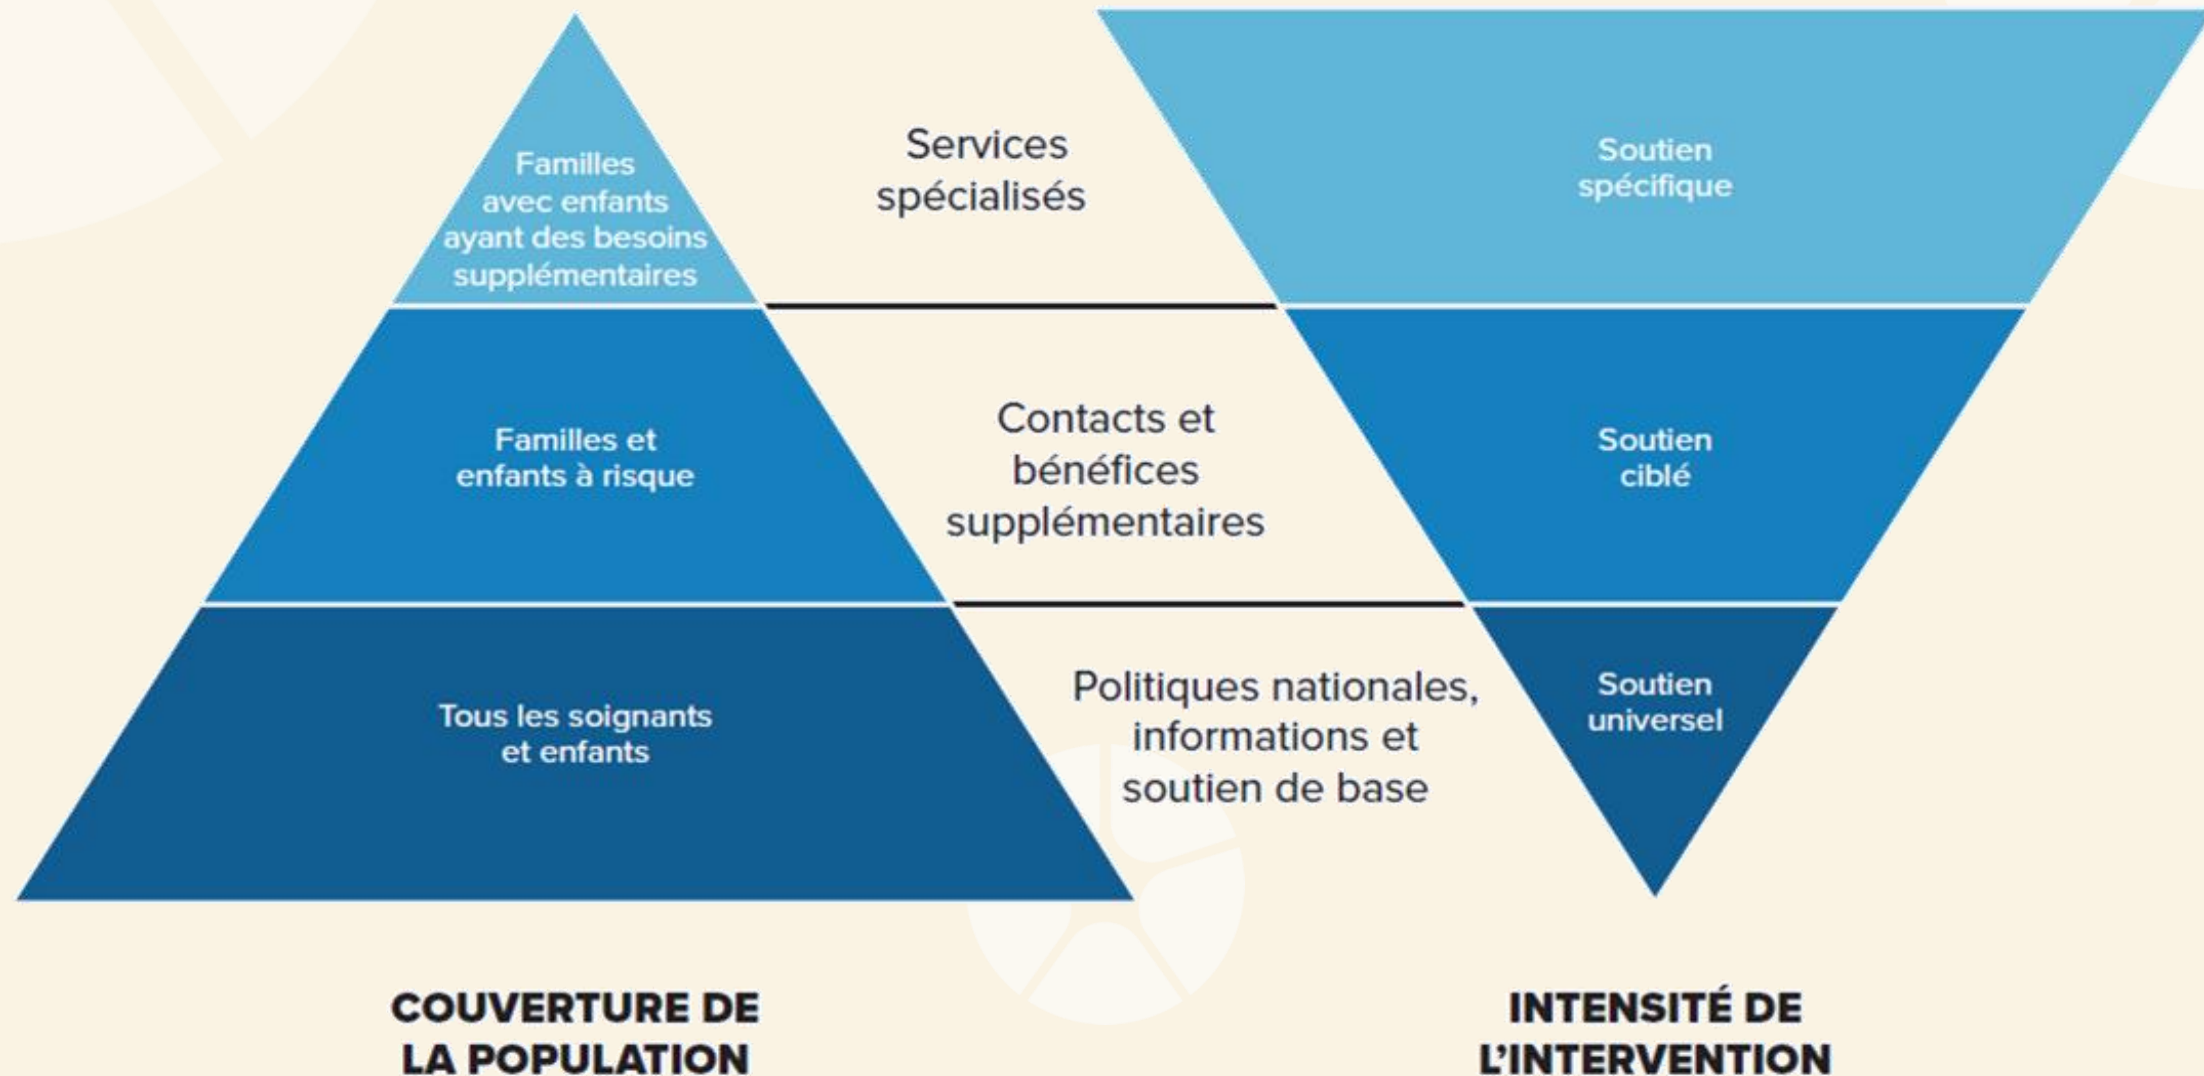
Familles avec enfants ayant des besoins supplémentaires

Services spécialisés

Soutien spécifique

Familles et enfants à risque

Contacts et bénéfices supplémentaires

Soutien ciblé

Tous les soignants et enfants

Politiques nationales, informations et soutien de base

Soutien universel

COUVERTURE DE LA POPULATION

INTENSITÉ DE L'INTERVENTION